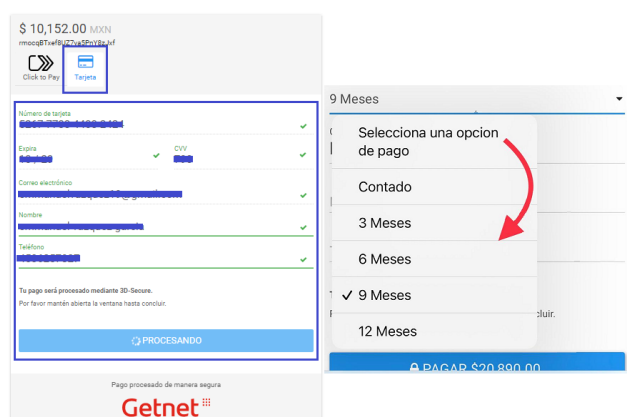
$ 10,152.00 MXN
rmocqBTxef8UZ7va5FnY8s Jvf

Click to Pay

Tarjeta

Número de tarjeta
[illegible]

Expira
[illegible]

CVV
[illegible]

Correo electrónico
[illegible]

Nombre
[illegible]

Teléfono
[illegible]

Tu pago será procesado mediante 3D-Secure.
Por favor mantén abierta la ventana hasta concluir.

PROCESANDO

Pago procesado de manera segura

Getnet

9 Meses

Selecciona una opcion de pago

Contado

3 Meses

6 Meses

✓ 9 Meses

12 Meses

cluir.

PAGAR $20,890.00